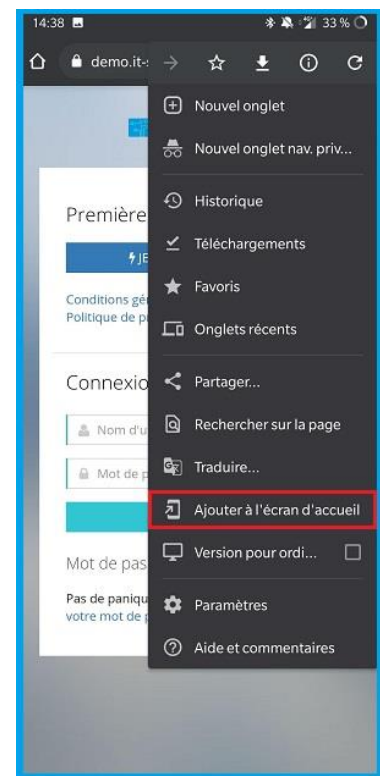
14:38
33 %
demo.it-

Nouvel onglet
Nouvel onglet nav. priv...
Historique
Téléchargements
Favoris
Onglets récents
Partager...
Rechercher sur la page
Traduire...
Ajouter à l'écran d'accueil
Version pour ordi...
Paramètres
Aide et commentaires

Première
JE
Conditions gé
Politique de p
Connexio
Nom d'u
Mot de p
Mot de pas
Pas de paniqu
votre mot de